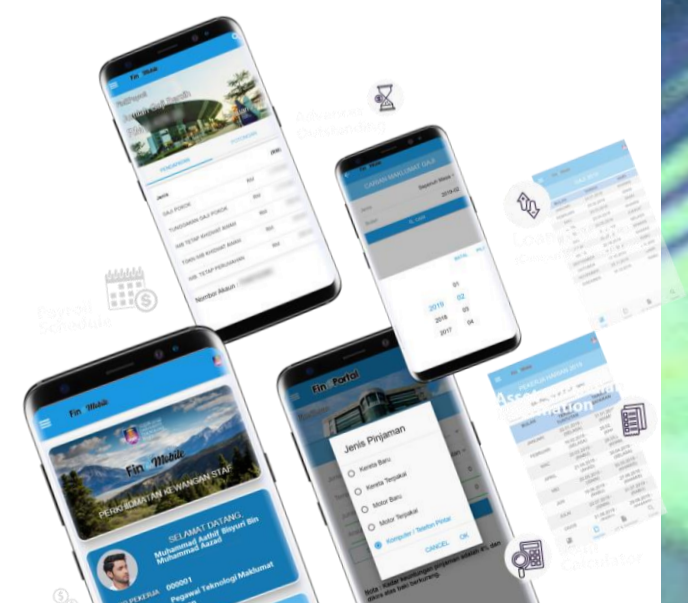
Fin Mobile

PENDAPATAN

POTONGAN

Jenis

GAJI POKOK

TUNGGAKAN GAJI POKOK

IMB TETAP KHIDMAT AWAM

ITAWA-IMB KHIDMAT AWAM

IMB TETAP PERUMAHAN

Nombor Akaun

Advances Outstanding

CARIAN MAKLUMAT GAJI

2019

2018

2017

01

02

03

Loan Schedule

Payroll Schedule

Fin Mobile

Fin Mobile

PERKHIDMATAN KEWANGAN STAF

SELAMAT DATANG,

Muhammad Aathif Ihsyuri Bin Muhammad Aazad

000001

Pegawai Teknologi Maklumat

Fin Portal

Jenis Pinjaman

Kereta Baru

Kereta Terpakai

Motor Baru

Motor Terpakai

Komputer / Telefon Pintar

CANCEL

OK

Asset Information

Calculator